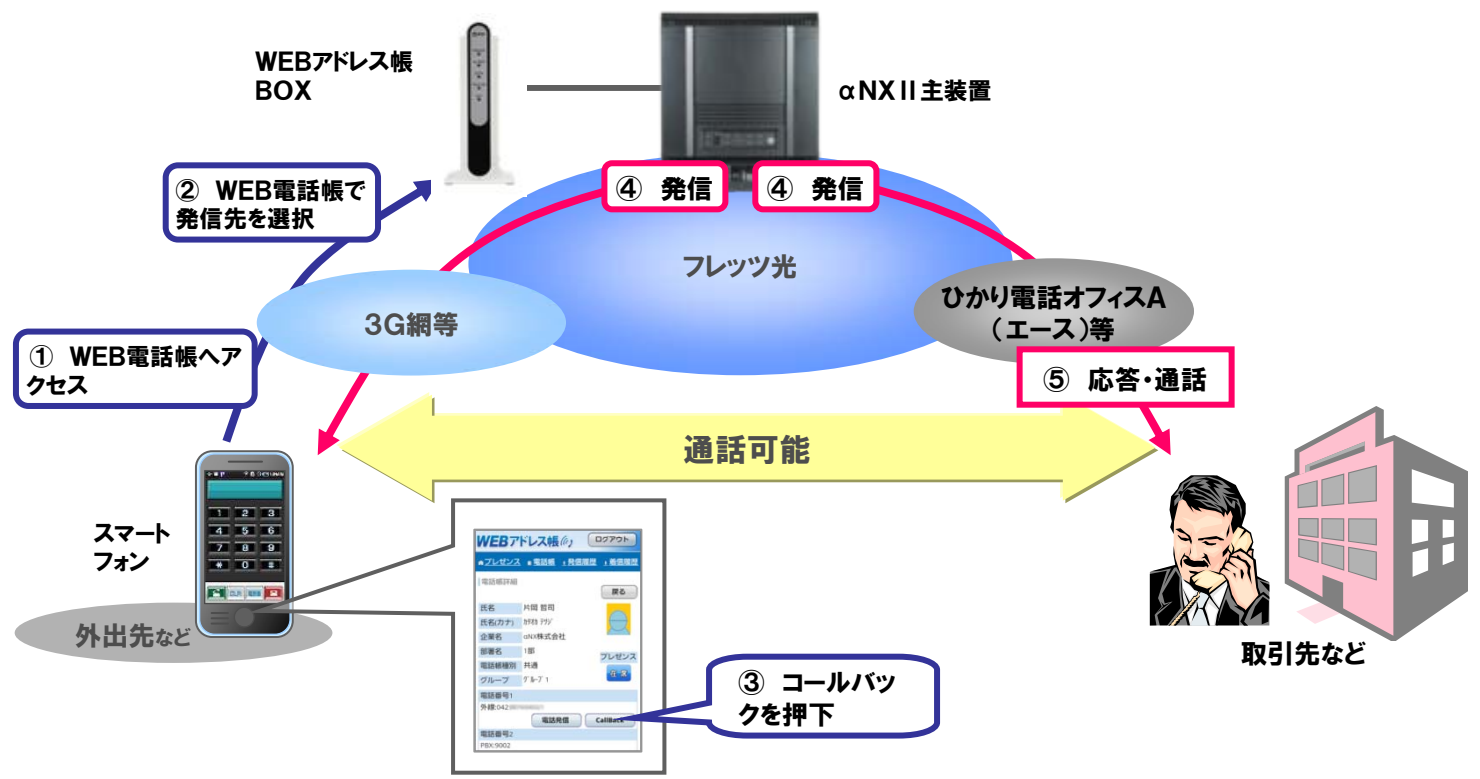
WEBアドレス帳 BOX

αNXⅡ主装置

② WEB電話帳で発信先を選択

④ 発信

④ 発信

フレッツ光

3G網等

ひかり電話オフィスA（エース）等

① WEB電話帳へアクセス

⑤ 応答・通話

通話可能

1 2 3
4 5 6
7 8 9
＊ 0 ＃

スマートフォン

外出先など

WEBアドレス帳
ログアウト
プレゼンス
電話帳
発信履歴
着信履歴
電話帳詳細
戻る
氏名 共同 哲司
氏名(カナ) ｷｮｳﾄﾞｳ ﾃﾂｼﾞ
企業名 αNX株式会社
部署名 1部
電話帳種別 共通
グループ ｸﾞﾙｰﾌﾟ1
プレゼンス
在席
電話番号1
外線:042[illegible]
電話発信
CallBack
電話番号2
PBX:9002

③ コールバックを押下

取引先など